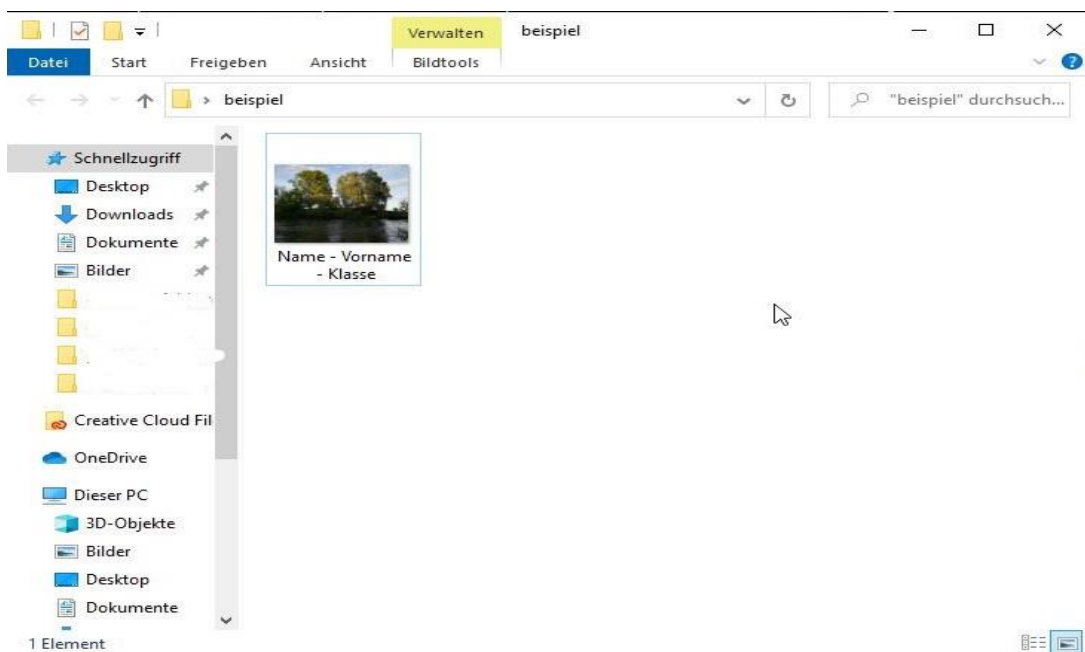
Verwalten beispiel

Datei Start Freigeben Ansicht Bildtools

beispiel

"beispiel" durchsuch...

Schnellzugriff
Desktop
Downloads
Dokumente
Bilder
Creative Cloud Fil
OneDrive
Dieser PC
3D-Objekte
Bilder
Desktop
Dokumente

Name - Vorname - Klasse

1 Element